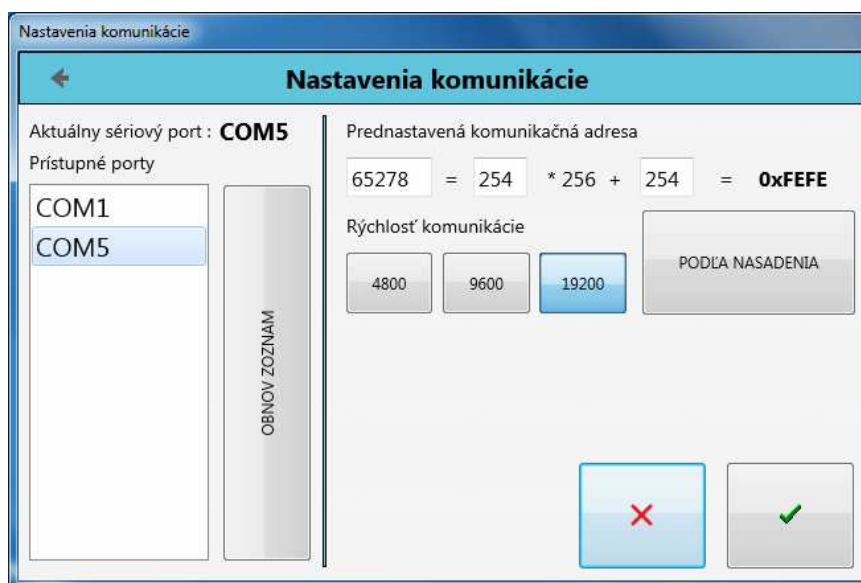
Nastavenia komunikácie

Nastavenia komunikácie

Aktuálny sériový port : COM5

Prístupné porty

COM1

COM5

OBNOV ZOZNAM

Prednastavená komunikačná adresa

65278 = 254 * 256 + 254 = 0xFEFE

Rýchlosť komunikácie

4800

9600

19200

PODĽA NASADENIA